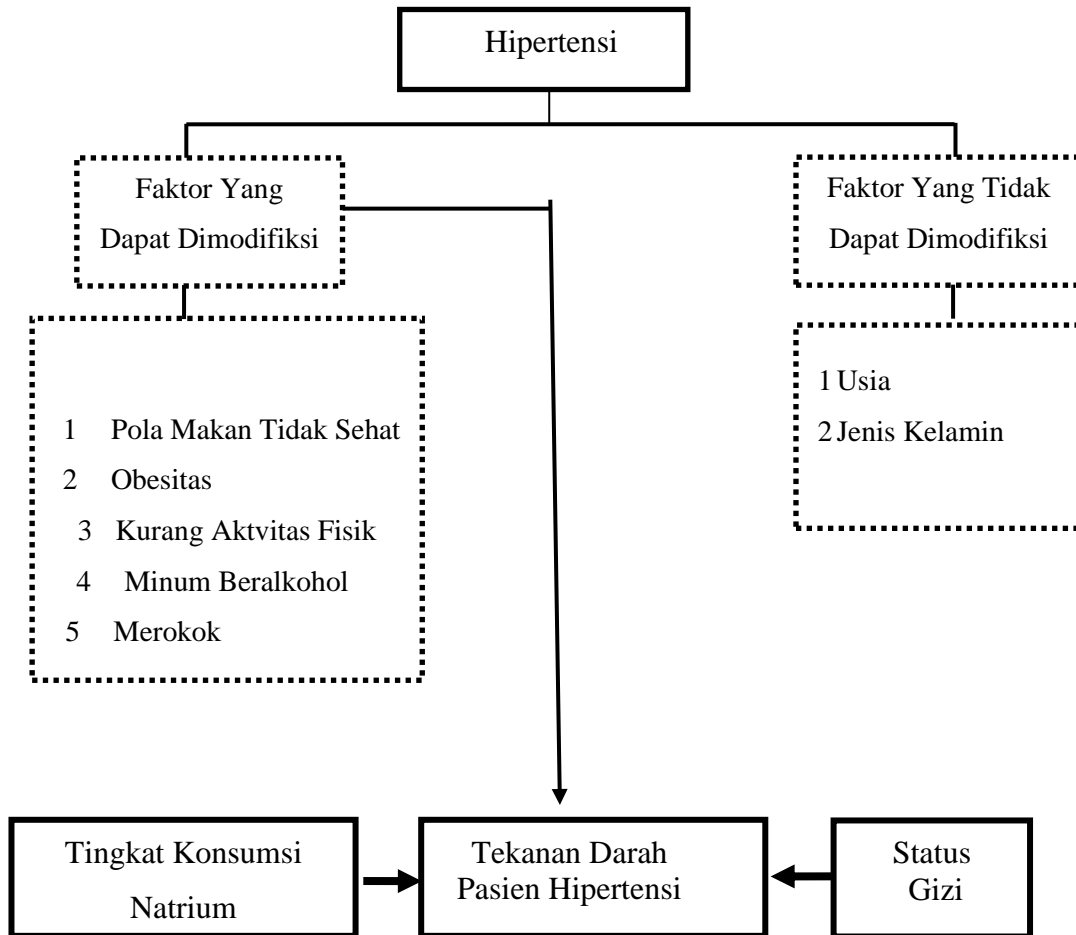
Hipertensi

Faktor Yang Dapat Dimodifiksi

Faktor Yang Tidak Dapat Dimodifiksi

1 Pola Makan Tidak Sehat
2 Obesitas
3 Kurang Aktvitas Fisik
4 Minum Beralkohol
5 Merokok

1 Usia
2 Jenis Kelamin

Tingkat Konsumsi Natrium

Tekanan Darah Pasien Hipertensi

Status Gizi